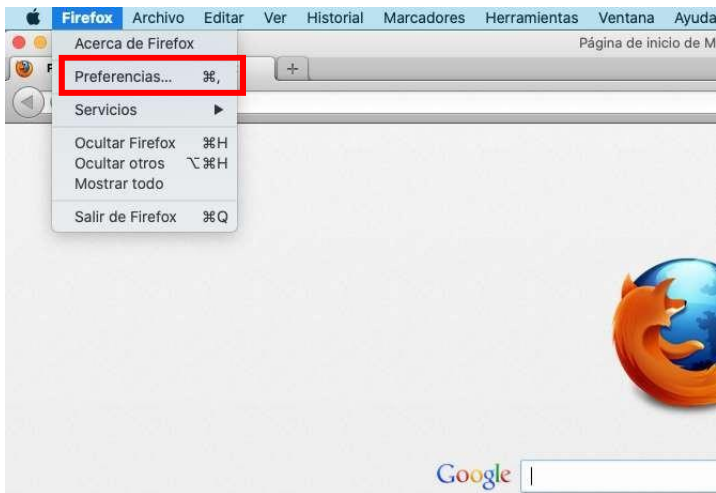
Firefox Archivo Editar Ver Historial Marcadores Herramientas Ventana Ayuda

Página de inicio de M

Acerca de Firefox

Preferencias... ⌘,

Servicios ▶

Ocultar Firefox ⌘H
Ocultar otros ⌥⌘H
Mostrar todo

Salir de Firefox ⌘Q

Google